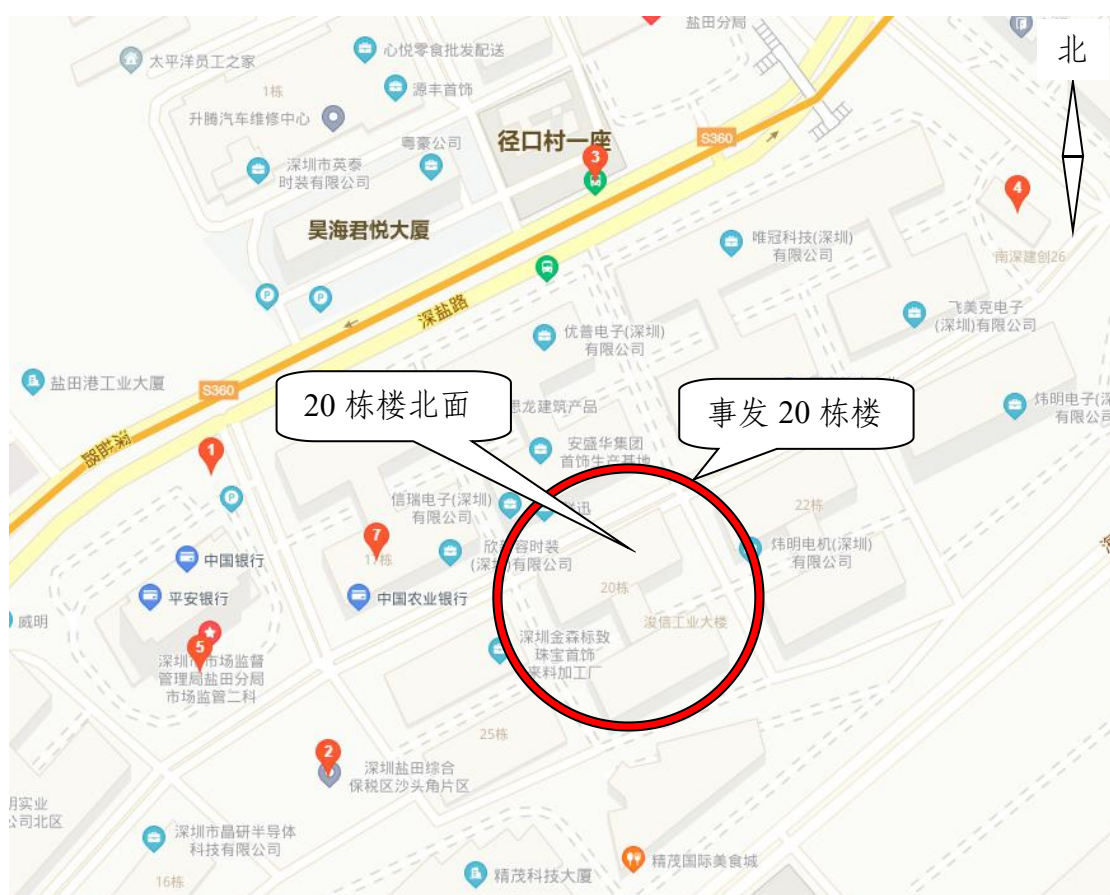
盐田分局
北
太平洋员工之家
心悦零食批发配送
1栋
源丰首饰
升腾汽车维修中心
粤豪公司
径口村一座
S360
3
深圳市英泰时装有限公司
4
昊海君悦大厦
唯冠科技(深圳)有限公司
南深建创26
深盐路
飞美克电子(深圳)有限公司
优普电子(深圳)有限公司
盐田港工业大厦
S360
20 栋楼北面
事发 20 栋楼
炜明电子(深圳)有限公司
深盐路
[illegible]龙建筑产品
安盛华集团首饰生产基地
1
信瑞电子(深圳)有限公司
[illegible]讯
22栋
7
炜明电机(深圳)有限公司
中国银行
1栋
欣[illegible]容时装(深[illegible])有限公司
20栋
平安银行
中国农业银行
威明
浚信工业大楼
5
深圳金森栎致珠宝首饰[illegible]料加工厂
深圳市市场监督管理局盐田分局市场监管二科
25栋
2
深圳盐田综合保税区沙头角片区
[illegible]实业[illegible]公司北区
深圳市昌研半导体科技有限公司
精茂国际美食城
16栋
精茂科技大厦